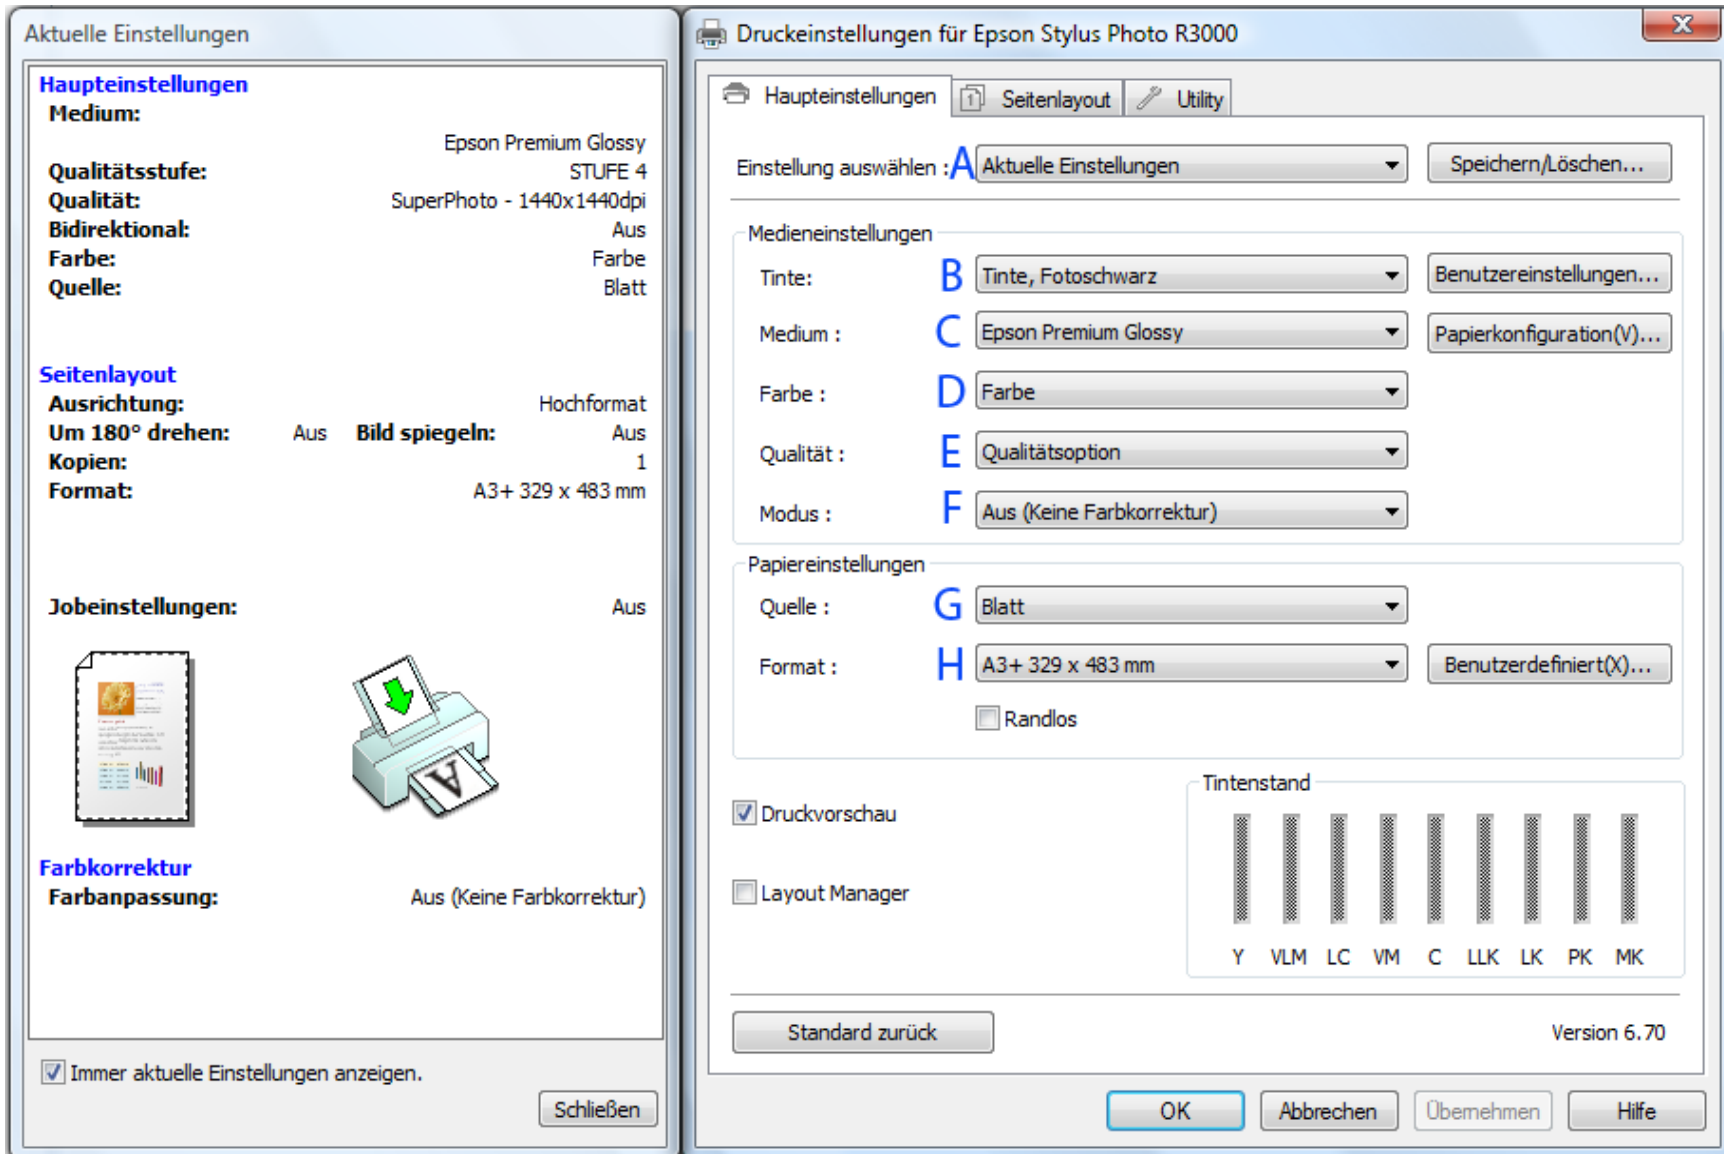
Aktuelle Einstellungen

Haupteinstellungen
Medium:
Epson Premium Glossy
Qualitätsstufe: STUFE 4
Qualität: SuperPhoto - 1440x1440dpi
Bidirektional: Aus
Farbe: Farbe
Quelle: Blatt

Seitenlayout
Ausrichtung: Hochformat
Um 180° drehen: Aus Bild spiegeln: Aus
Kopien: 1
Format: A3+ 329 x 483 mm

Jobeinstellungen: Aus

Farbkorrektur
Farbanpassung: Aus (Keine Farbkorrektur)

Immer aktuelle Einstellungen anzeigen.
Schließen

Druckeinstellungen für Epson Stylus Photo R3000

Haupteinstellungen | Seitenlayout | Utility

Einstellung auswählen : A Aktuelle Einstellungen | Speichern/Löschen...

Medieneinstellungen
Tinte: B Tinte, Fotoschwarz | Benutzereinstellungen...
Medium : C Epson Premium Glossy | Papierkonfiguration(V)...
Farbe : D Farbe
Qualität : E Qualitätsoption
Modus : F Aus (Keine Farbkorrektur)

Papiereinstellungen
Quelle : G Blatt
Format : H A3+ 329 x 483 mm | Benutzerdefiniert(X)...
Randlos

Druckvorschau
Layout Manager

Tintenstand
Y VLM LC VM C LLK LK PK MK

Standard zurück
Version 6.70

OK | Abbrechen | Übernehmen | Hilfe